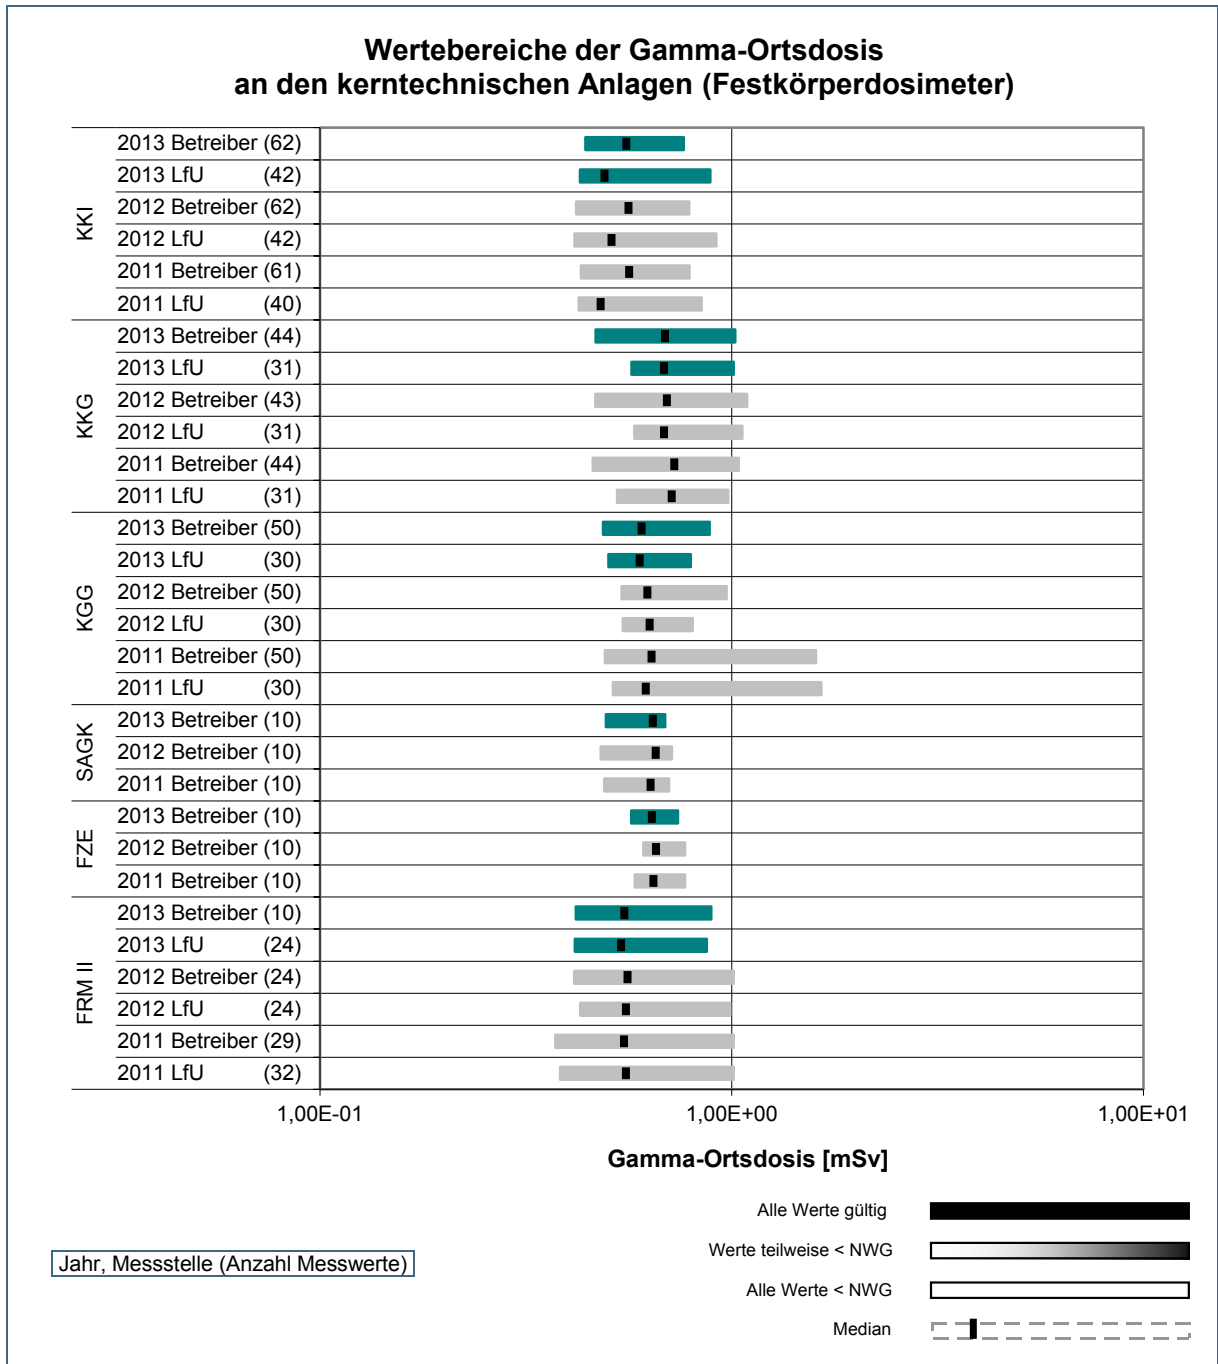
Wertebereiche der Gamma-Ortsdosis
an den kerntechnischen Anlagen (Festkörperdosimeter)

KKI
2013 Betreiber (62)
2013 LfU (42)
2012 Betreiber (62)
2012 LfU (42)
2011 Betreiber (61)
2011 LfU (40)

KKG
2013 Betreiber (44)
2013 LfU (31)
2012 Betreiber (43)
2012 LfU (31)
2011 Betreiber (44)
2011 LfU (31)

KGG
2013 Betreiber (50)
2013 LfU (30)
2012 Betreiber (50)
2012 LfU (30)
2011 Betreiber (50)
2011 LfU (30)

SAGK
2013 Betreiber (10)
2012 Betreiber (10)
2011 Betreiber (10)

FZE
2013 Betreiber (10)
2012 Betreiber (10)
2011 Betreiber (10)

FRM II
2013 Betreiber (10)
2013 LfU (24)
2012 Betreiber (24)
2012 LfU (24)
2011 Betreiber (29)
2011 LfU (32)

1,00E-01
1,00E+00
1,00E+01

Gamma-Ortsdosis [mSv]

Jahr, Messstelle (Anzahl Messwerte)

Alle Werte gültig
Werte teilweise < NWG
Alle Werte < NWG
Median